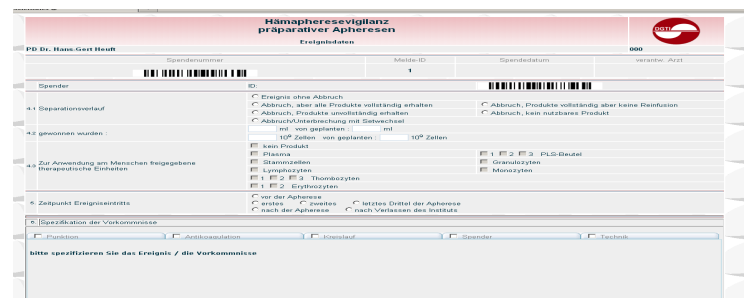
Hämapheresevigilanz
präparativer Apheresen
Ereignisdaten

PD Dr. Hans-Gert Heuft

000

DGTI

| Spendenummer | Melde-ID | Spendedatum | verantw. Arzt |
|---|---|---|---|
| | 1 | | |

Spender

ID

4.1 Separationsverlauf

Ereignis ohne Abbruch
Abbruch, aber alle Produkte vollständig erhalten
Abbruch, Produkte vollständig aber keine Reinfusion
Abbruch, Produkte unvollständig erhalten
Abbruch, kein nutzbares Produkt
Abbruch/Unterbrechung mit Setwechsel

4.2 gewonnen wurden :

ml von geplanten : ml
$10^9$ Zellen von geplanten : $10^9$ Zellen

4.3 Zur Anwendung am Menschen freigegebene therapeutische Einheiten

kein Produkt
Plasma
1 2 3 PLS-Beutel
Stammzellen
Granulozyten
Lymphozyten
Monozyten
1 2 3 Thrombozyten
1 2 Erythrozyten

5. Zeitpunkt Ereigniseintritts

vor der Apherese
erstes zweites letztes Drittel der Apherese
nach der Apherese nach Verlassen des Instituts

6. Spezifikation der Vorkommnisse

Punktion
Antikoagulation
Kreislauf
Spender
Technik

bitte spezifizieren Sie das Ereignis / die Vorkommnisse